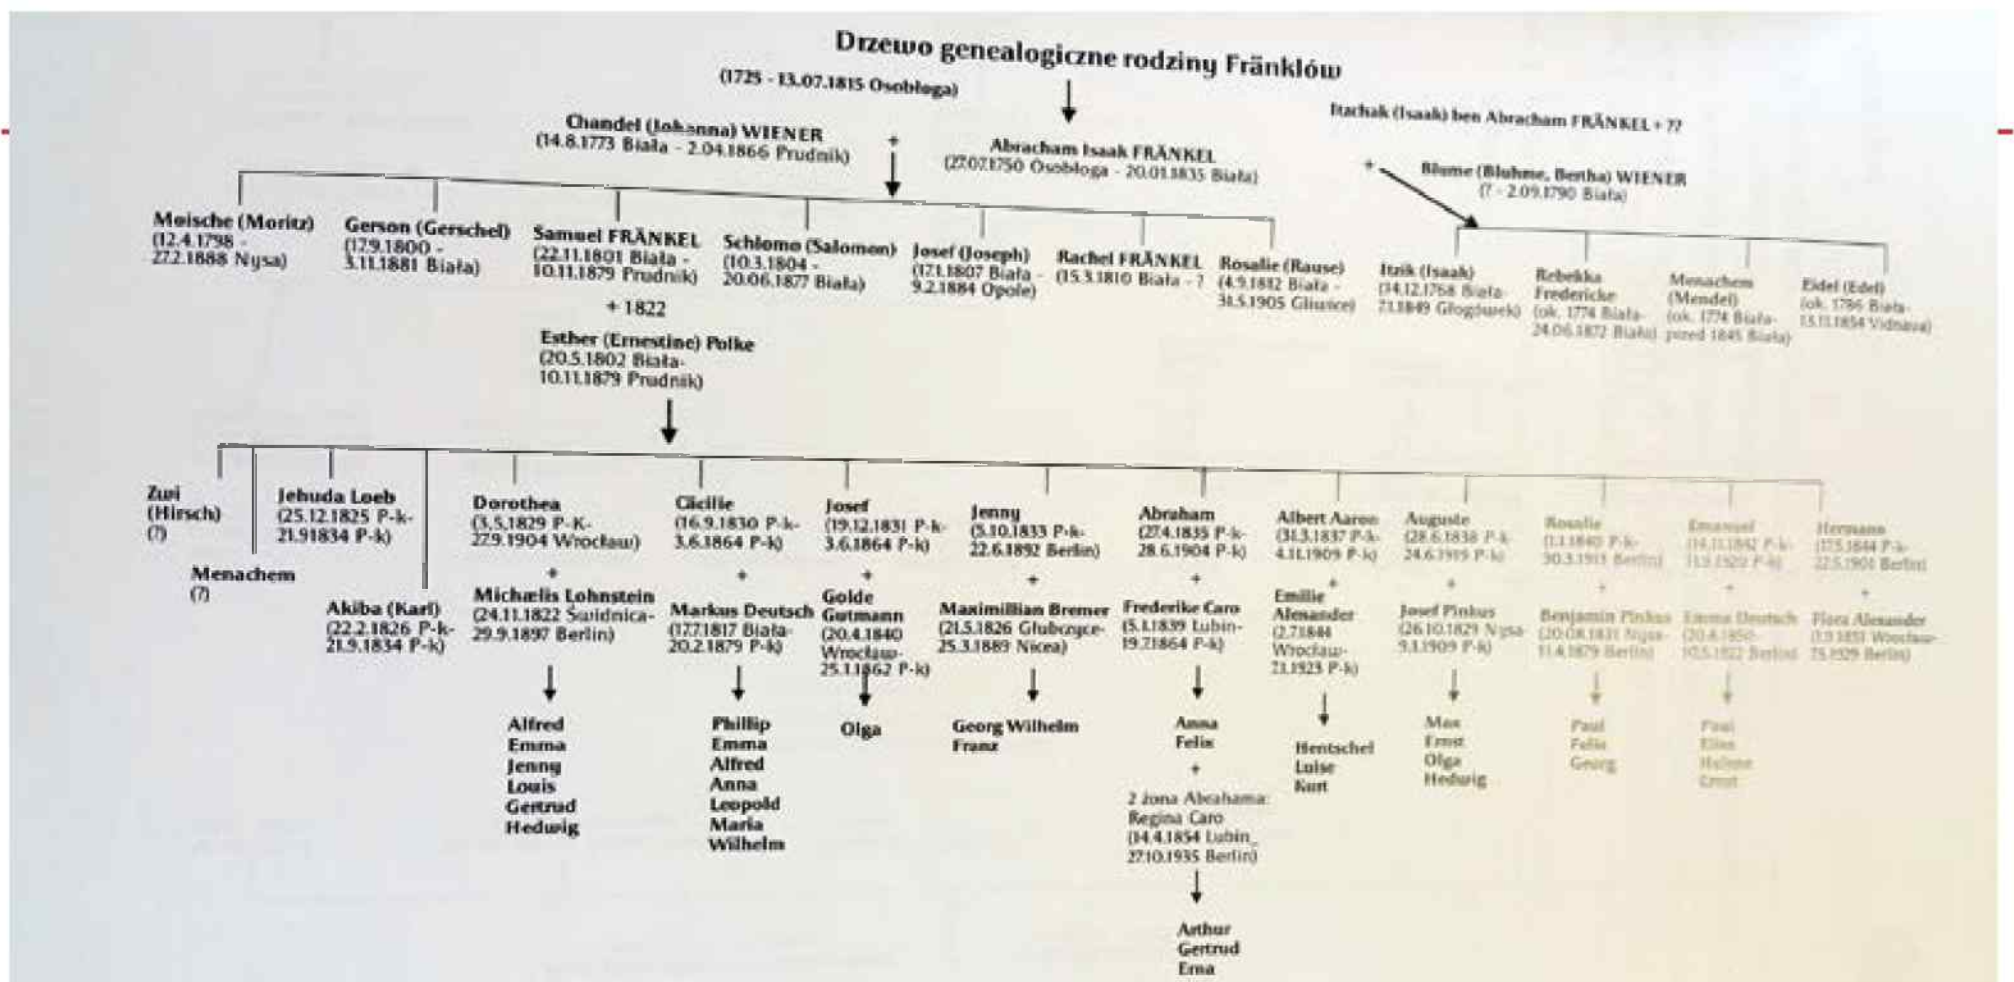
Drzewo genealogiczne rodziny Fränklów

(1725 - 13.07.1815 Osobloga)

Itschak (Isaak) ben Abracham FRÄNKEL + ??

Chandel (Johanna) WIENER (14.8.1773 Biała - 2.04.1866 Prudnik)

+

Abracham Isaak FRÄNKEL (27.07.1750 Osobloga - 20.01.1835 Biała)

+

Blume (Bluhme, Bertha) WIENER (? - 2.09.1790 Biała)

Moische (Moritz) (12.4.1798 - 27.2.1888 Nysa)

Gerson (Gerschel) (17.9.1800 - 3.11.1881 Biała)

Samuel FRÄNKEL (22.11.1801 Biała - 10.11.1879 Prudnik)

+ 1822

Esther (Ernestine) Polke (20.5.1802 Biała - 10.11.1879 Prudnik)

Schlomo (Salomon) (10.3.1804 - 20.06.1877 Biała)

Josef (Joseph) (17.1.1807 Biała - 9.2.1884 Opole)

Rachel FRÄNKEL (15.3.1810 Biała - ?

Rosalie (Rause) (4.9.1812 Biała - 31.5.1905 Glińsce)

Itzik (Isaak) (14.12.1768 Biała - 7.1.1849 Głogówek)

Rebekka Fredericke (ok. 1774 Biała - 24.06.1872 Biała)

Menachem (Mendel) (ok. 1774 Biała - przed 1845 Biała)

Eidel (Edel) (ok. 1786 Biała - 13.11.1854 Vidnava)

Zwi (Hirsch) (?)

Menachem (?)

Jehuda Loeb (25.12.1825 P-k - 21.9.1834 P-k)

Akiba (Karl) (22.2.1826 P-k - 21.9.1834 P-k)

Dorothea (3.5.1829 P-K - 27.9.1904 Wrocław)

+

Michælis Lohnstein (24.11.1822 Świdnica - 29.9.1897 Berlin)

Alfred
Emma
Jenny
Louis
Gertrud
Hedwig

Cäcilie (16.9.1830 P-k - 3.6.1864 P-k)

+

Markus Deutsch (17.7.1817 Biała - 20.2.1879 P-k)

Phillip
Emma
Alfred
Anna
Leopold
Maria
Wilhelm

Josef (19.12.1831 P-k - 3.6.1864 P-k)

+

Golde Gutmann (20.4.1840 Wrocław - 25.1.1862 P-k)

Olga

Jenny (5.10.1833 P-k - 22.6.1892 Berlin)

+

Maximillian Bremer (21.5.1826 Głubczyce - 25.3.1889 Nicea)

Georg Wilhelm
Franz

Abraham (27.4.1835 P-k - 28.6.1904 P-k)

+

Frederike Caro (5.1.1839 Lubin - 19.7.1864 P-k)

Anna
Felix

+

2 żona Abrahama: Regina Caro (14.4.1854 Lubin - 27.10.1935 Berlin)

Arthur
Gertrud
Erna

Albert Aaron (31.3.1837 P-k - 4.11.1909 P-k)

+

Emilie Alexander (2.7.1844 Wrocław - 21.1923 P-k)

Hentschel
Luise
Kurt

Auguste (28.6.1838 P-k - 24.6.1919 P-k)

+

Josef Pinkus (26.10.1829 Nysa - 9.1.1909 P-k)

Max
Ernst
Olga
Hedwig

Rosalie (11.1840 P-k - 30.3.1913 Berlin)

+

Benjamin Pinkus (20.08.1831 Nysa - 11.4.1879 Berlin)

Paul
Felix
Georg

Emanuel (14.11.1842 P-k - 11.1.1920 P-k)

+

Emma Deutsch (20.8.1850 - 10.5.1922 Berlin)

Paul
Elise
Helene
Ernst

Hermann (17.5.1844 P-k - 22.5.1901 Berlin)

+

Flora Alexander (1.1851 Wrocław - 7.5.1929 Berlin)